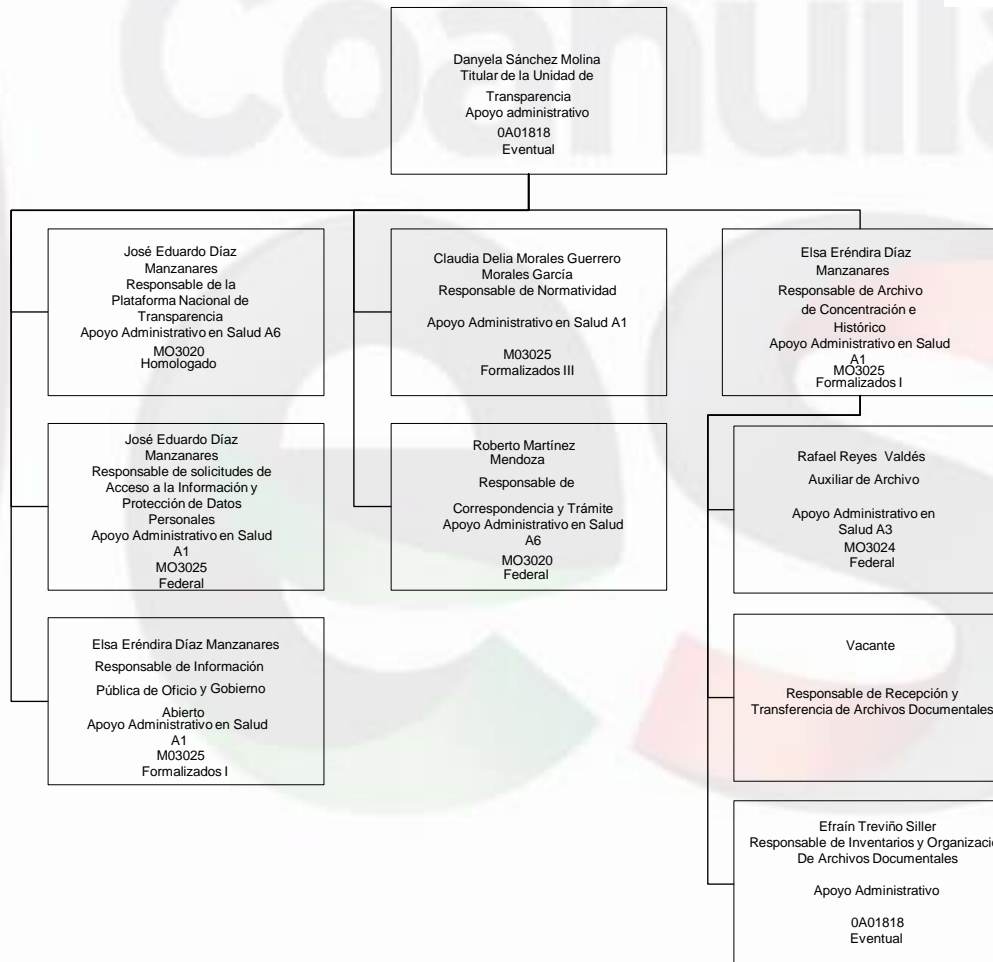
Coahuila

Danyela Sánchez Molina
Titular de la Unidad de Transparencia
Apoyo administrativo
0A01818
Eventual

José Eduardo Díaz Manzanares
Responsable de la Plataforma Nacional de Transparencia
Apoyo Administrativo en Salud A6
MO3020
Homologado

Claudia Delia Morales Guerrero Morales García
Responsable de Normatividad
Apoyo Administrativo en Salud A1
M03025
Formalizados III

Elsa Eréndira Díaz Manzanares
Responsable de Archivo de Concentración e Histórico
Apoyo Administrativo en Salud A1
MO3025
Formalizados I

José Eduardo Díaz Manzanares
Responsable de solicitudes de Acceso a la Información y Protección de Datos Personales
Apoyo Administrativo en Salud A1
MO3025
Federal

Roberto Martínez Mendoza
Responsable de Correspondencia y Trámite
Apoyo Administrativo en Salud A6
MO3020
Federal

Rafael Reyes Valdés
Auxiliar de Archivo
Apoyo Administrativo en Salud A3
MO3024
Federal

Elsa Eréndira Díaz Manzanares
Responsable de Información Pública de Oficio y Gobierno Abierto
Apoyo Administrativo en Salud A1
M03025
Formalizados I

Vacante
Responsable de Recepción y Transferencia de Archivos Documentales

Efraín Treviño Siller
Responsable de Inventarios y Organizacio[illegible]
De Archivos Documentales
Apoyo Administrativo
0A01818
Eventual